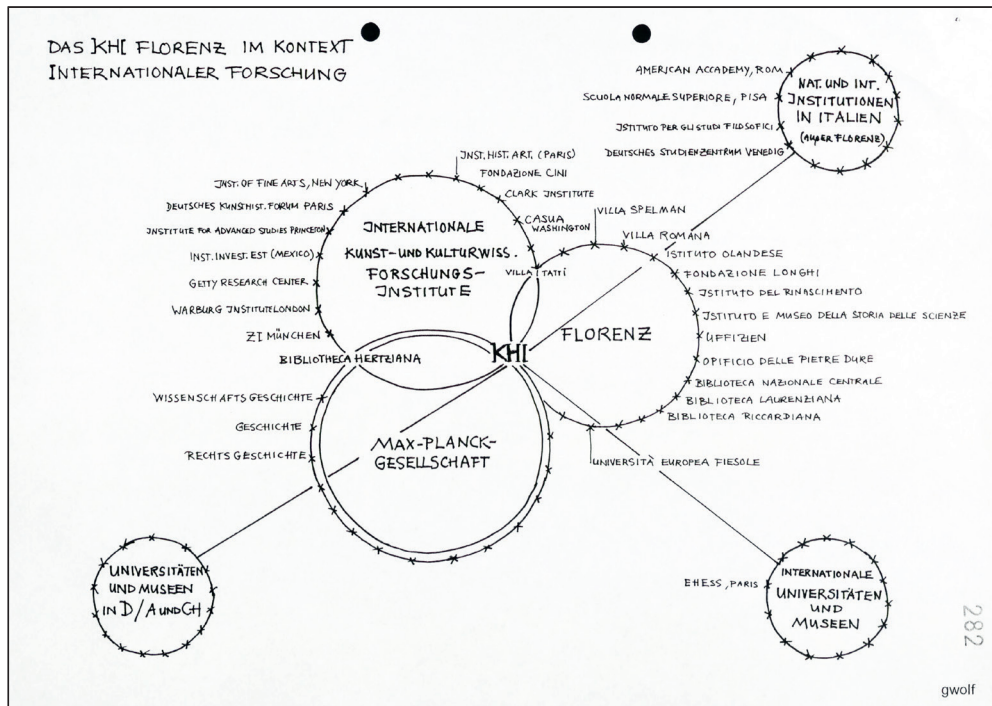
DAS KHI FLORENZ IM KONTEXT INTERNATIONALER FORSCHUNG

AMERICAN ACCADEMY, ROM
SCUOLA NORMALE SUPERIORE, PISA
ISTITUTO PER GLI STUDI FILOSOFICI
DEUTSCHES STUDIENZENTRUM VENEDIG

NAT. UND INT. INSTITUTIONEN IN ITALIEN (AUßER FLORENZ)

INST. HIST. ART. (PARIS)
FONDAZIONE CINI
CLARK INSTITUTE
CASUA WASHINGTON
INST. OF FINE ARTS, NEW YORK
DEUTSCHES KUNSTHIST. FORUM PARIS
INSTITUTE FOR ADVANCED STUDIES PRINCETON
INST. INVEST. EST (MEXICO)
GETTY RESEARCH CENTER
WARBURG INSTITUTE LONDON
ZI MÜNCHEN
BIBLIOTHECA HERTZIANA

INTERNATIONALE KUNST- UND KULTURWISS. FORSCHUNGS-INSTITUTE

VILLA I TATTI
VILLA SPELMAN
VILLA ROMANA
ISTITUTO OLANDESE
FONDAZIONE LONGHI
ISTITUTO DEL RINASCIMENTO
ISTITUTO E MUSEO DELLA STORIA DELLE SCIENZE
UFFIZIEN
OPIFICIO DELLE PIETRE DURE
BIBLIOTECA NAZIONALE CENTRALE
BIBLIOTECA LAURENZIANA
BIBLIOTECA RICCARDIANA

FLORENZ

KHI

WISSENSCHAFTS GESCHICHTE
GESCHICHTE
RECHTS GESCHICHTE

MAX-PLANCK-GESELLSCHAFT

UNIVERSITÀ EUROPEA FIESOLE

UNIVERSITÄTEN UND MUSEEN IN D/A UND CH

EHESS, PARIS

INTERNATIONALE UNIVERSITÄTEN UND MUSEEN

282

gwolf